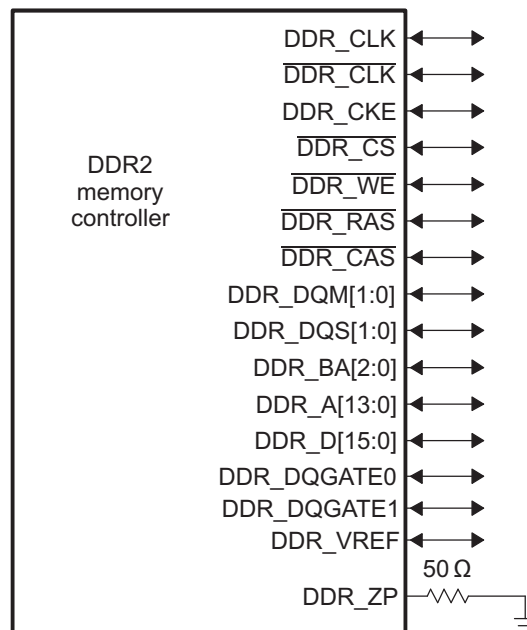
DDR2 memory controller

DDR_CLK
$\overline{\text{DDR\_CLK}}$
DDR_CKE
$\overline{\text{DDR\_CS}}$
$\overline{\text{DDR\_WE}}$
$\overline{\text{DDR\_RAS}}$
$\overline{\text{DDR\_CAS}}$
DDR_DQM[1:0]
DDR_DQS[1:0]
DDR_BA[2:0]
DDR_A[13:0]
DDR_D[15:0]
DDR_DQGATE0
DDR_DQGATE1
DDR_VREF
DDR_ZP
$50\ \Omega$